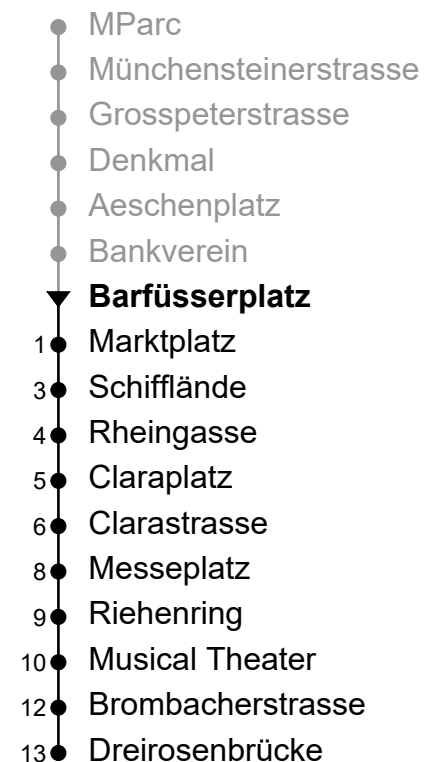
MParc
Münchensteinerstrasse
Grosspeterstrasse
Denkmal
Aeschenplatz
Bankverein
**Barfüsserplatz**
1 Marktplatz
3 Schifflände
4 Rheingasse
5 Claraplatz
6 Clarastrasse
8 Messeplatz
9 Riehenring
10 Musical Theater
12 Brombacherstrasse
13 Dreirosenbrücke